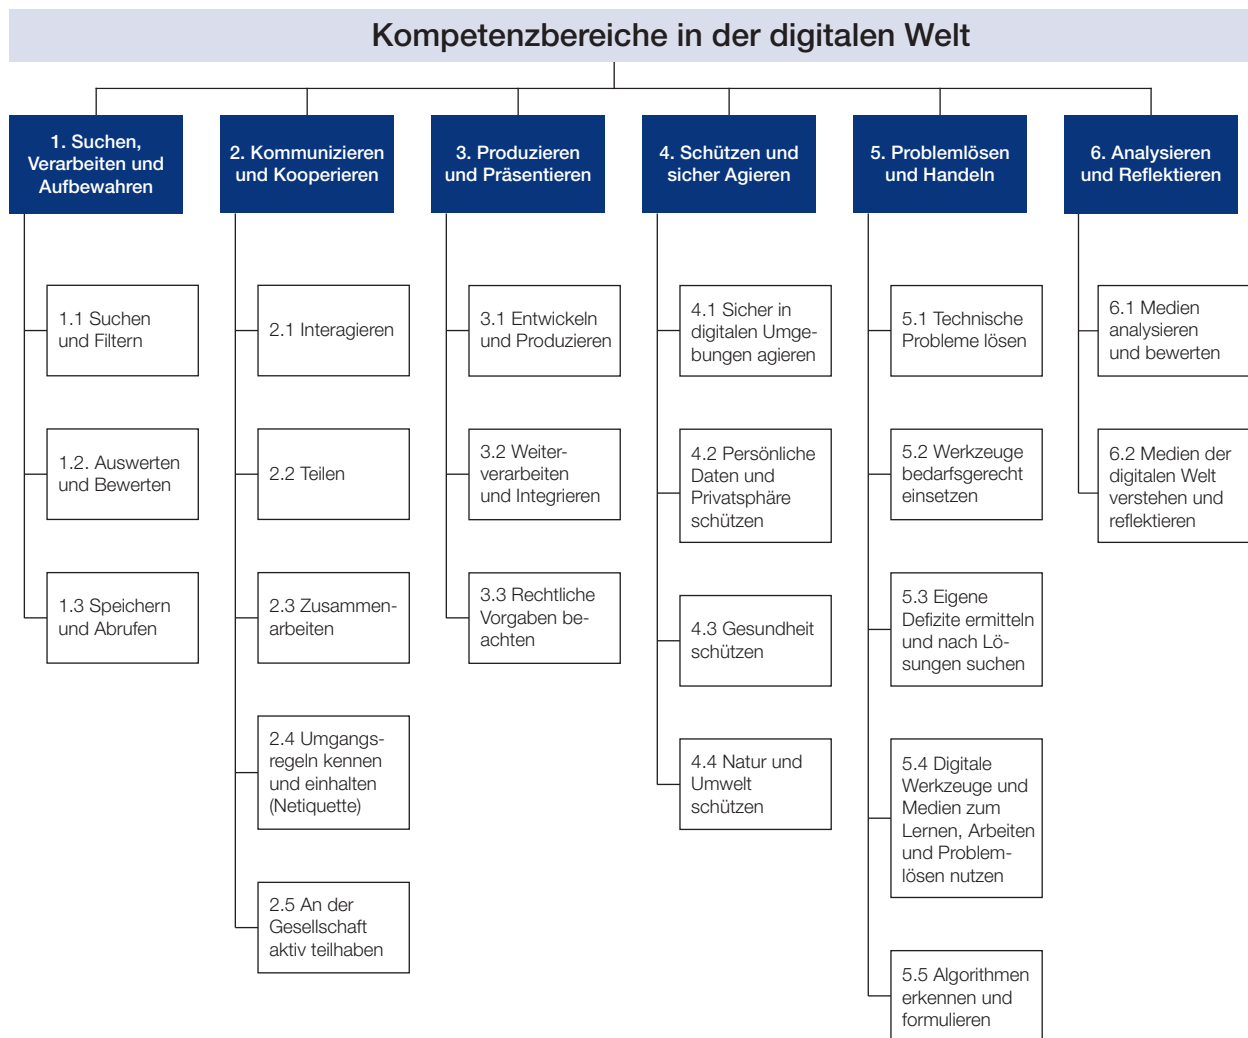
Kompetenzbereiche in der digitalen Welt

1. Suchen, Verarbeiten und Aufbewahren

1.1 Suchen und Filtern

1.2. Auswerten und Bewerten

1.3 Speichern und Abrufen

2. Kommunizieren und Kooperieren

2.1 Interagieren

2.2 Teilen

2.3 Zusammenarbeiten

2.4 Umgangsregeln kennen und einhalten (Netiquette)

2.5 An der Gesellschaft aktiv teilhaben

3. Produzieren und Präsentieren

3.1 Entwickeln und Produzieren

3.2 Weiterverarbeiten und Integrieren

3.3 Rechtliche Vorgaben beachten

4. Schützen und sicher Agieren

4.1 Sicher in digitalen Umgebungen agieren

4.2 Persönliche Daten und Privatsphäre schützen

4.3 Gesundheit schützen

4.4 Natur und Umwelt schützen

5. Problemlösen und Handeln

5.1 Technische Probleme lösen

5.2 Werkzeuge bedarfsgerecht einsetzen

5.3 Eigene Defizite ermitteln und nach Lösungen suchen

5.4 Digitale Werkzeuge und Medien zum Lernen, Arbeiten und Problemlösen nutzen

5.5 Algorithmen erkennen und formulieren

6. Analysieren und Reflektieren

6.1 Medien analysieren und bewerten

6.2 Medien der digitalen Welt verstehen und reflektieren